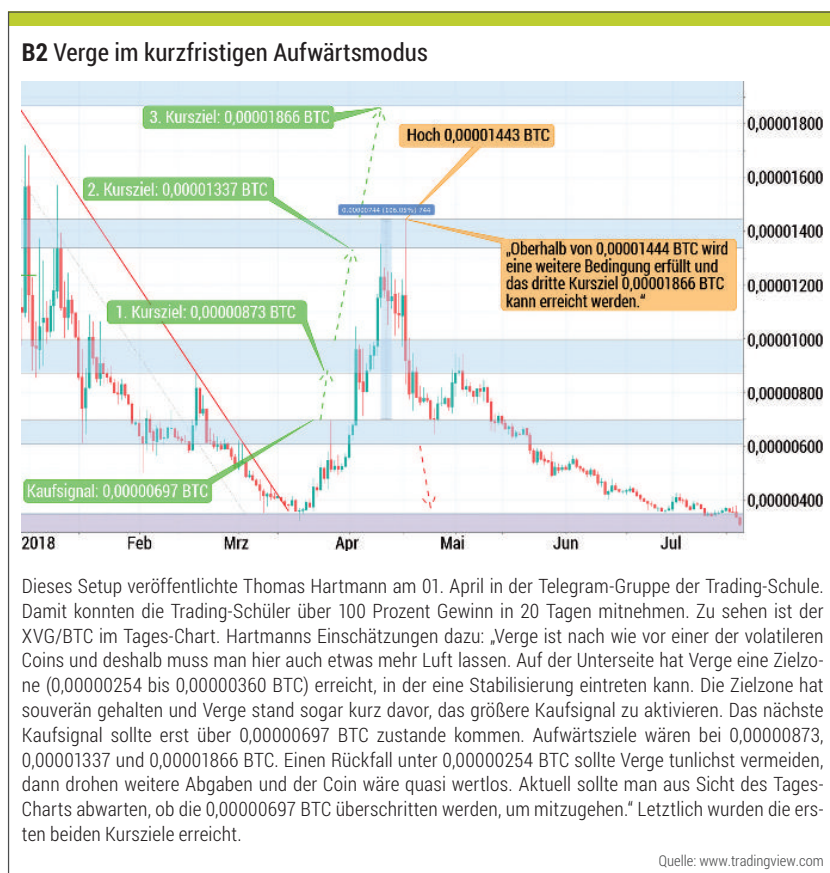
**B2** Verge im kurzfristigen Aufwärtsmodus

3. Kursziel: 0,00001866 BTC

Hoch 0,00001443 BTC

2. Kursziel: 0,00001337 BTC

0,00000744 (106.05%) 744

„Oberhalb von 0,00001444 BTC wird eine weitere Bedingung erfüllt und das dritte Kursziel 0,00001866 BTC kann erreicht werden."

1. Kursziel: 0,00000873 BTC

Kaufsignal: 0,00000697 BTC

0,00001800
0,00001600
0,00001400
0,00001200
0,00001000
0,00000800
0,00000600
0,00000400

2018 Feb Mrz Apr Mai Jun Jul

Dieses Setup veröffentlichte Thomas Hartmann am 01. April in der Telegram-Gruppe der Trading-Schule. Damit konnten die Trading-Schüler über 100 Prozent Gewinn in 20 Tagen mitnehmen. Zu sehen ist der XVG/BTC im Tages-Chart. Hartmanns Einschätzungen dazu: „Verge ist nach wie vor einer der volatileren Coins und deshalb muss man hier auch etwas mehr Luft lassen. Auf der Unterseite hat Verge eine Zielzone (0,00000254 bis 0,00000360 BTC) erreicht, in der eine Stabilisierung eintreten kann. Die Zielzone hat souverän gehalten und Verge stand sogar kurz davor, das größere Kaufsignal zu aktivieren. Das nächste Kaufsignal sollte erst über 0,00000697 BTC zustande kommen. Aufwärtsziele wären bei 0,00000873, 0,00001337 und 0,00001866 BTC. Einen Rückfall unter 0,00000254 BTC sollte Verge tunlichst vermeiden, dann drohen weitere Abgaben und der Coin wäre quasi wertlos. Aktuell sollte man aus Sicht des Tages-Charts abwarten, ob die 0,00000697 BTC überschritten werden, um mitzugehen." Letztlich wurden die ersten beiden Kursziele erreicht.

Quelle: www.tradingview.com